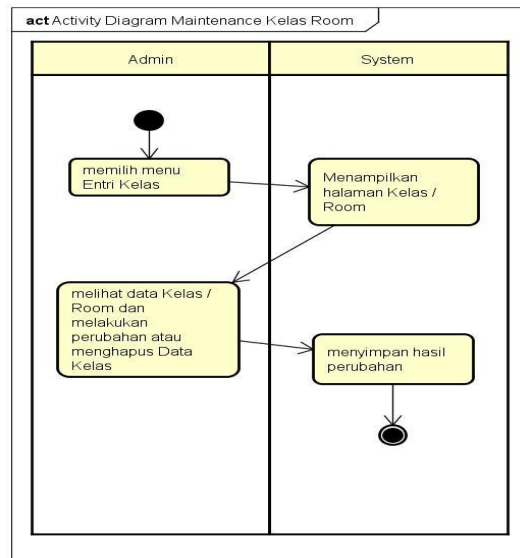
act Activity Diagram Maintenance Kelas Room

Admin

System

memilih menu Entri Kelas

Menampilkan halaman Kelas / Room

melihat data Kelas / Room dan melakukan perubahan atau menghapus Data Kelas

menyimpan hasil perubahan